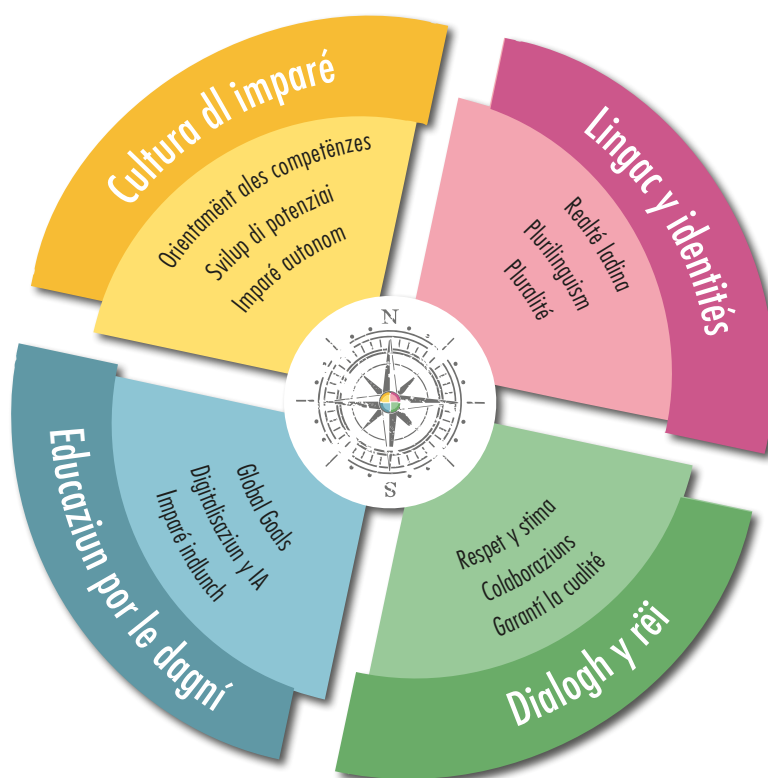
Cultura dl imparé

Orientamënt ales competënzes
Svilup di potenziai
Imparé autonom

Lingac y identités

Realté ladina
Plurilinguism
Plurelité

N
S

Educaziun por le dagní

Global Goals
Digitalisaziun y IA
Imparé indlunch

Dialogh y rëi

Respet y stima
Colaboraziuns
Garantí la cualité